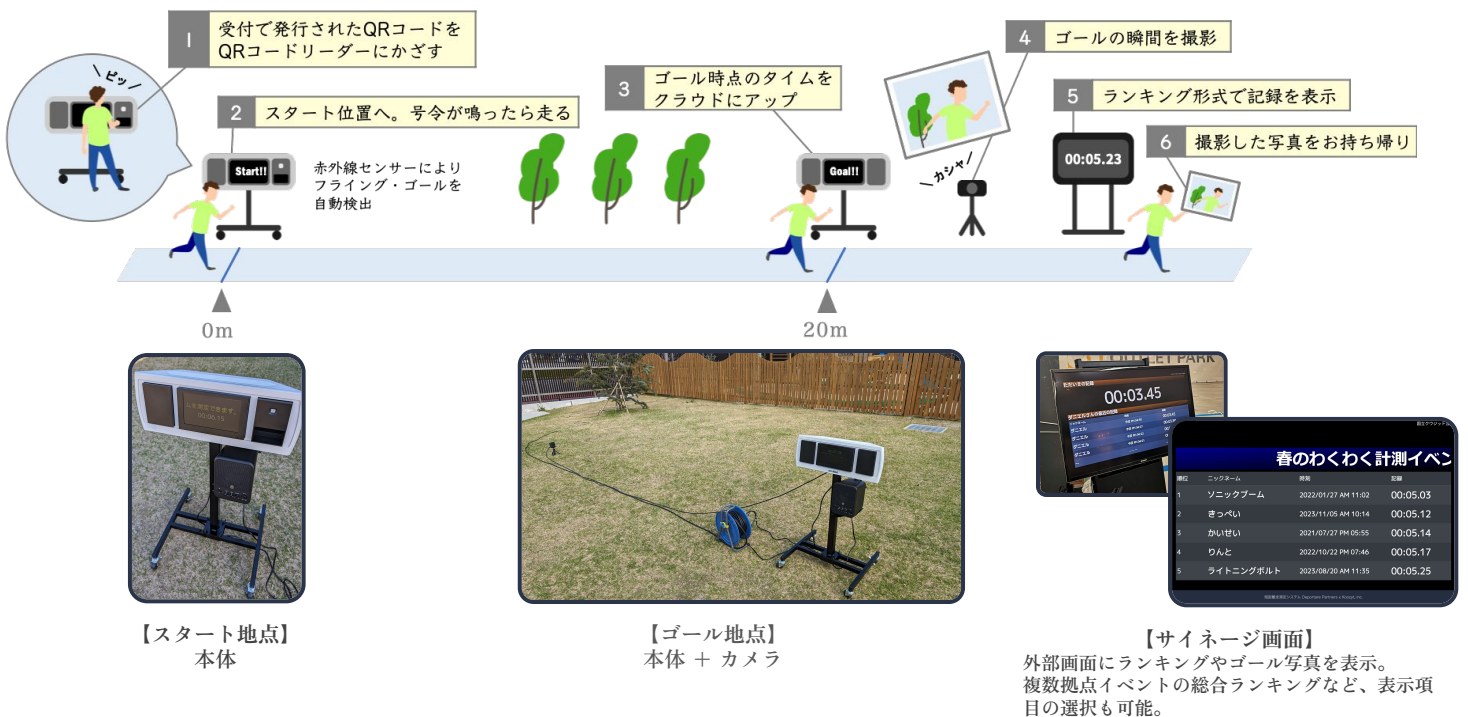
1 受付で発行されたQRコードをQRコードリーダーにかざす

ピッ

2 スタート位置へ。号令が鳴ったら走る

Start!!

赤外線センサーによりフライング・ゴールを自動検出

3 ゴール時点のタイムをクラウドにアップ

Goal!!

4 ゴールの瞬間を撮影

カシャ

5 ランキング形式で記録を表示

00:05.23

6 撮影した写真をお持ち帰り

0m

20m

00:03.45

春のわくわく計測イベン

| 順位 | ニックネーム | 日時 | 記録 |
|---|---|---|---|
| 1 | ソニックブーム | 2022/01/27 AM 11:02 | 00:05.03 |
| 2 | きっぺい | 2023/11/05 AM 10:14 | 00:05.12 |
| 3 | かいせい | 2021/07/27 PM 05:55 | 00:05.14 |
| 4 | りんと | 2022/10/22 PM 07:46 | 00:05.17 |
| 5 | ライトニングボルト | 2023/08/20 AM 11:35 | 00:05.25 |

【スタート地点】
本体

【ゴール地点】
本体 + カメラ

【サイネージ画面】
外部画面にランキングやゴール写真を表示。
複数拠点イベントの総合ランキングなど、表示項目の選択も可能。